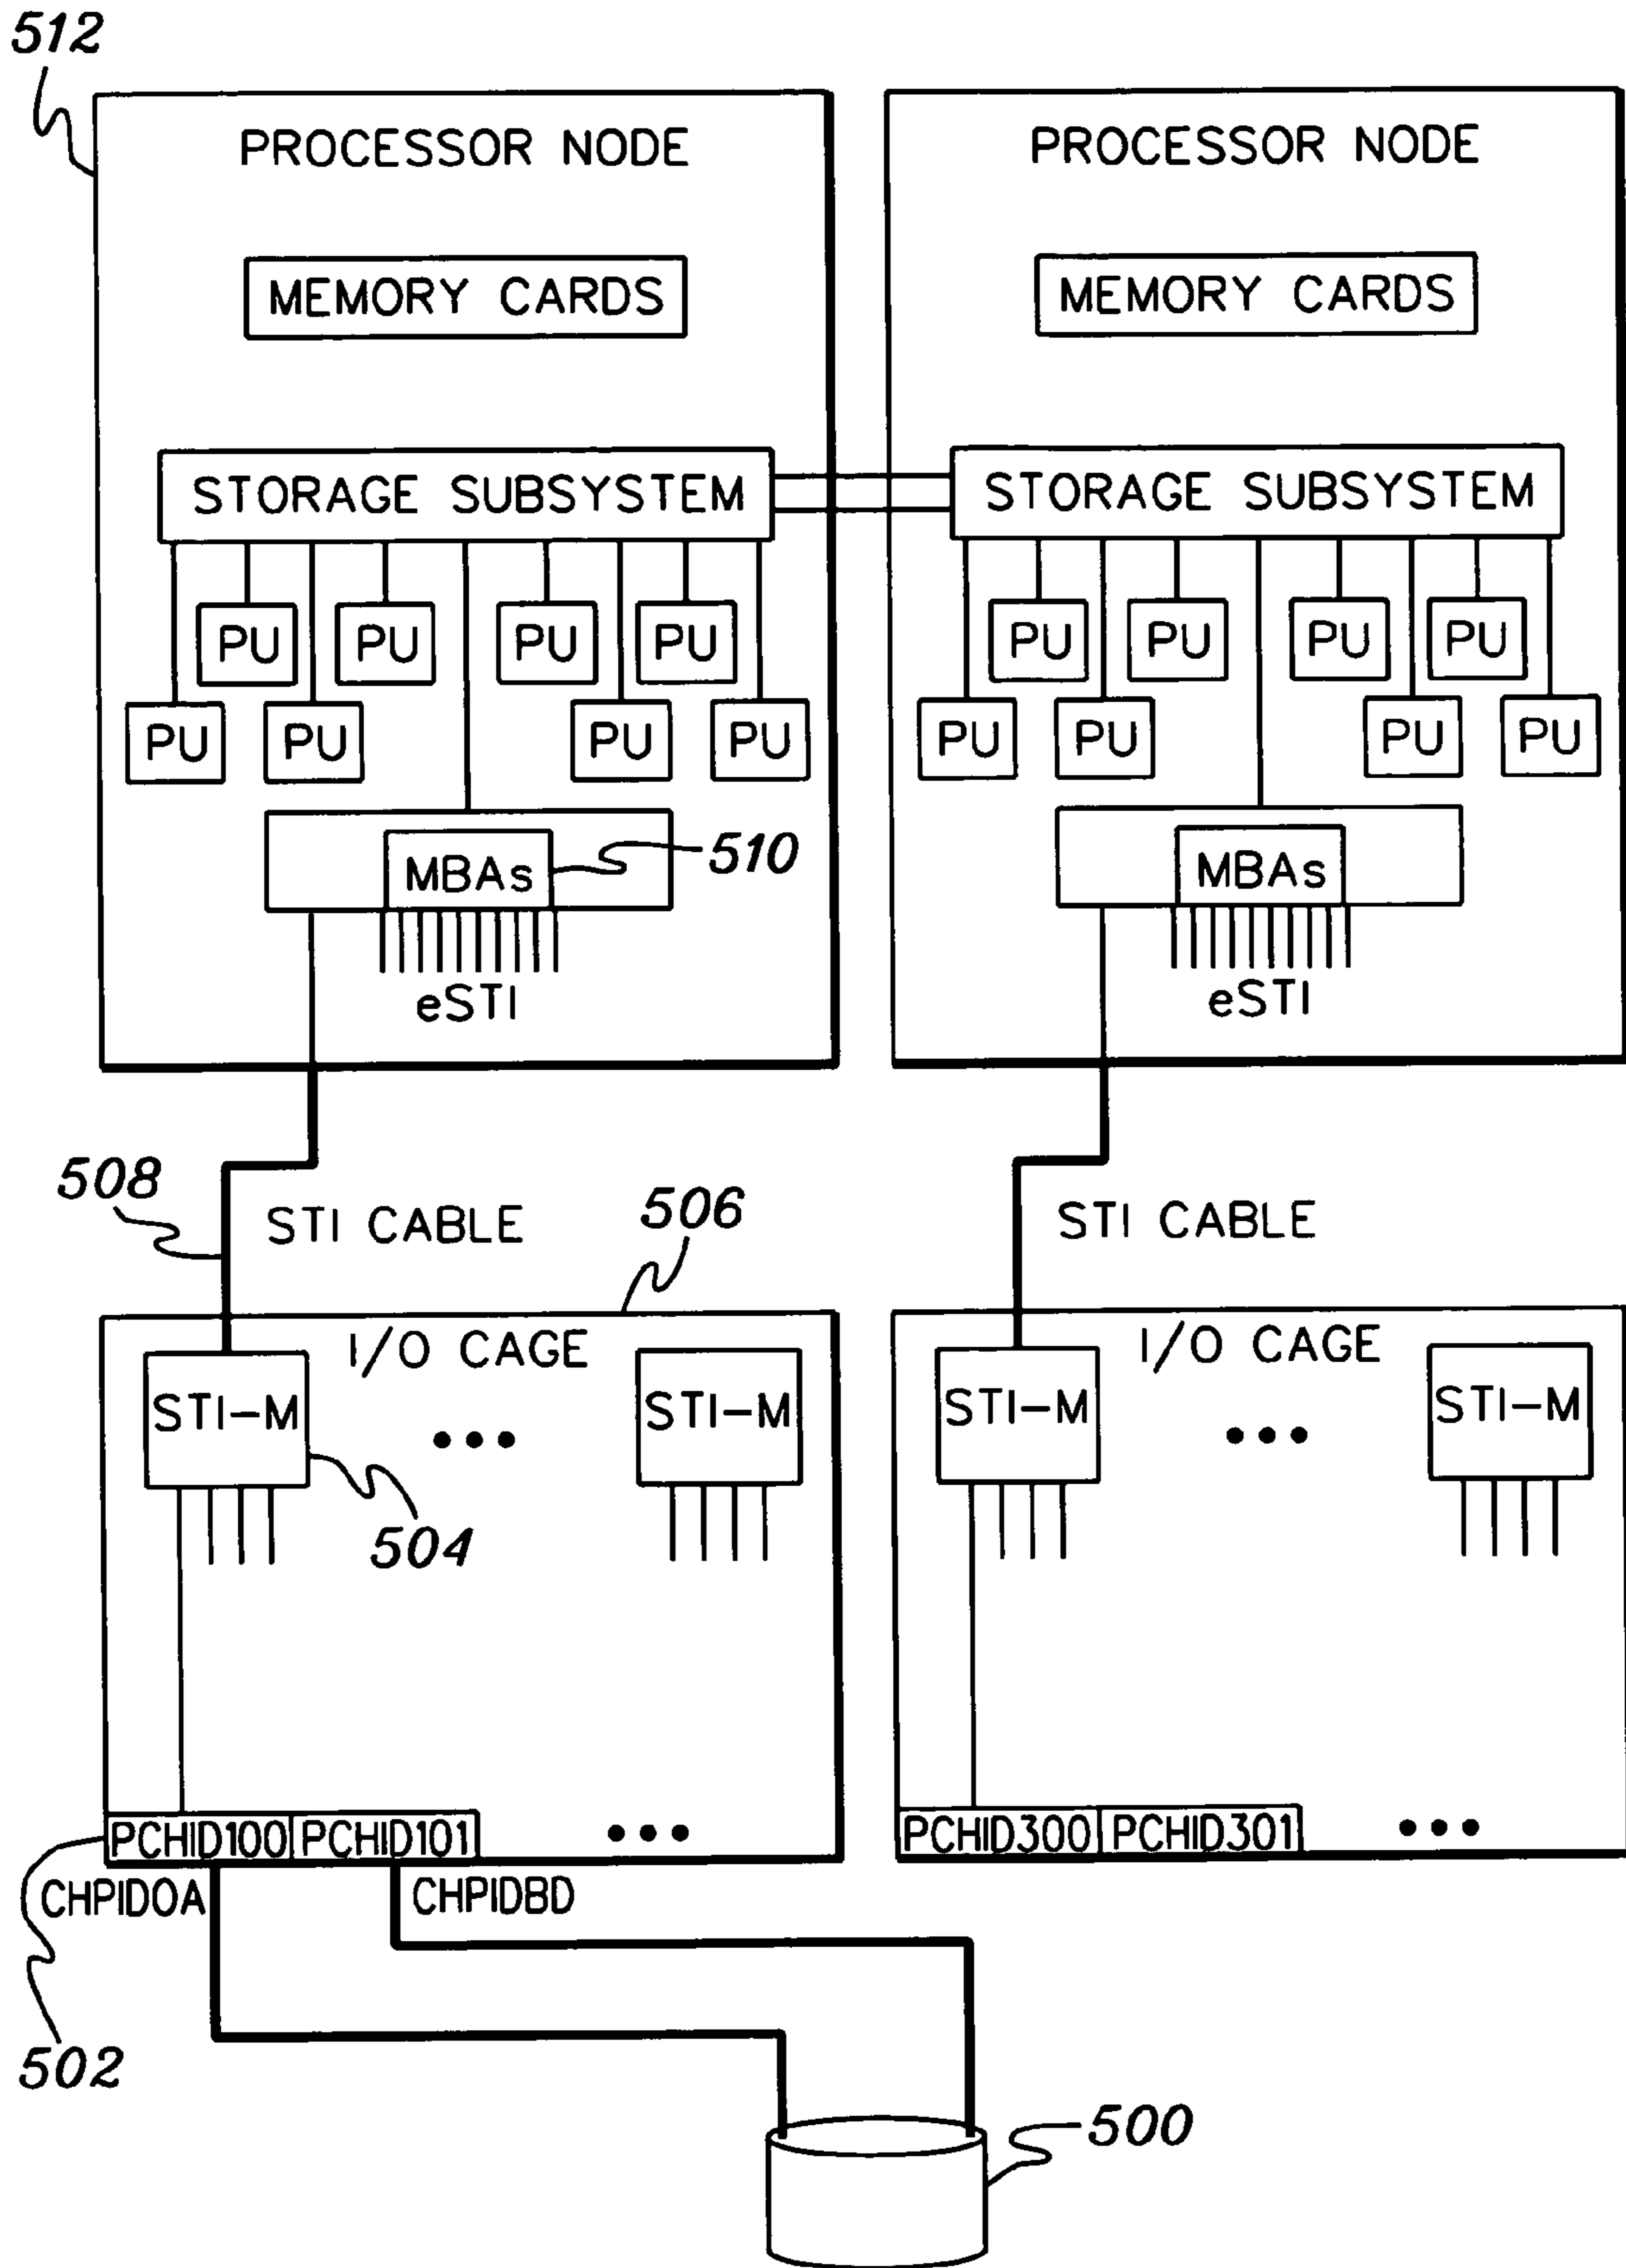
512

PROCESSOR NODE

MEMORY CARDS

STORAGE SUBSYSTEM

PU PU PU PU
PU PU PU PU

MBAs 510

eSTI

PROCESSOR NODE

MEMORY CARDS

STORAGE SUBSYSTEM

PU PU PU PU
PU PU PU PU

MBAs

eSTI

508

STI CABLE

506

STI CABLE

I/O CAGE

STI-M

• • •

STI-M

504

I/O CAGE

STI-M

• • •

STI-M

PCHID100 PCHID101 • • •

PCHID300 PCHID301 • • •

CHPIDOA

CHPIDBD

502

500